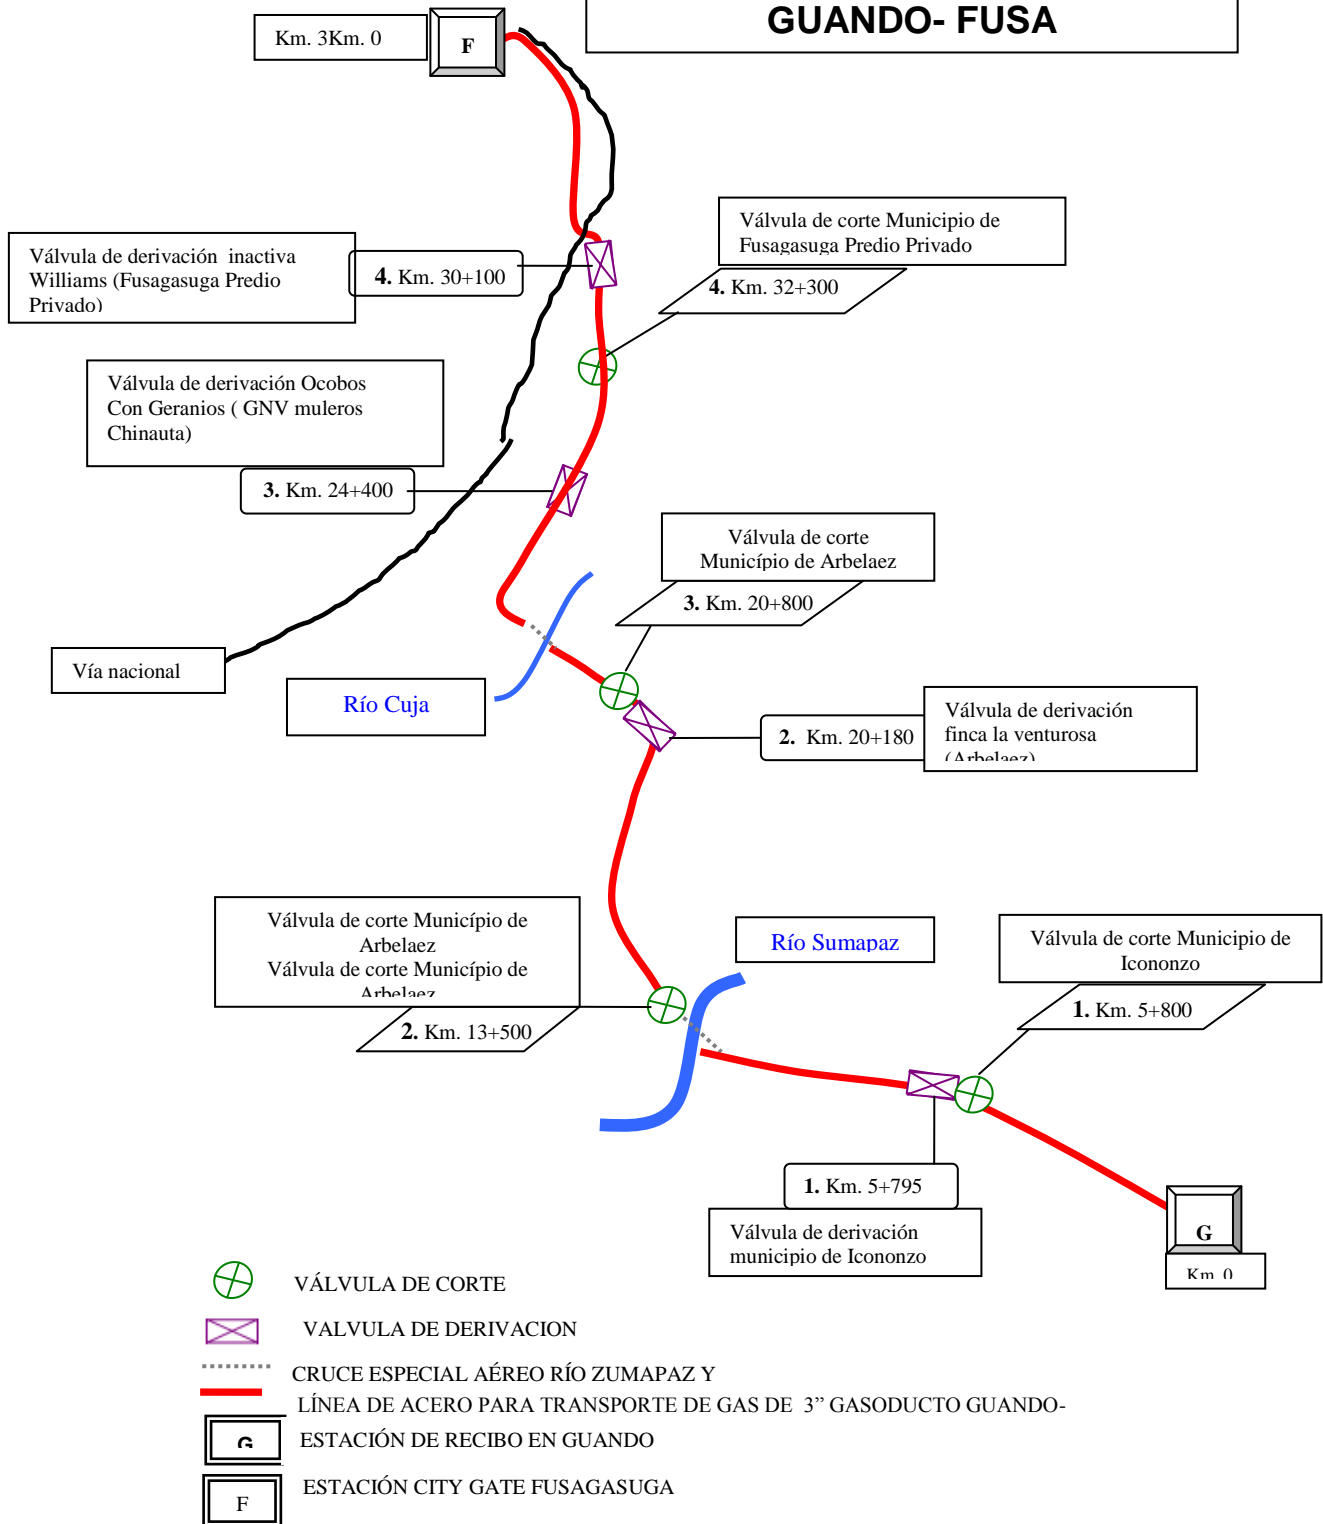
GUANDO- FUSA

Km. 3Km. 0

F

Válvula de corte Municipio de Fusagasuga Predio Privado

Válvula de derivación inactiva Williams (Fusagasuga Predio Privado)

4. Km. 30+100

4. Km. 32+300

Válvula de derivación Ocobos Con Geranios ( GNV muleros Chinauta)

3. Km. 24+400

Válvula de corte Munícipio de Arbelaez

3. Km. 20+800

Vía nacional

Río Cuja

2. Km. 20+180

Válvula de derivación finca la venturosa (Arbelaez)

Válvula de corte Munícipio de Arbelaez
Válvula de corte Munícipio de Arbelaez

Río Sumapaz

Válvula de corte Municipio de Iconozo

2. Km. 13+500

1. Km. 5+800

1. Km. 5+795

Válvula de derivación municipio de Icononzo

G

Km 0

VÁLVULA DE CORTE

VALVULA DE DERIVACION

CRUCE ESPECIAL AÉREO RÍO ZUMAPAZ Y

LÍNEA DE ACERO PARA TRANSPORTE DE GAS DE 3" GASODUCTO GUANDO-

G

ESTACIÓN DE RECIBO EN GUANDO

F

ESTACIÓN CITY GATE FUSAGASUGA